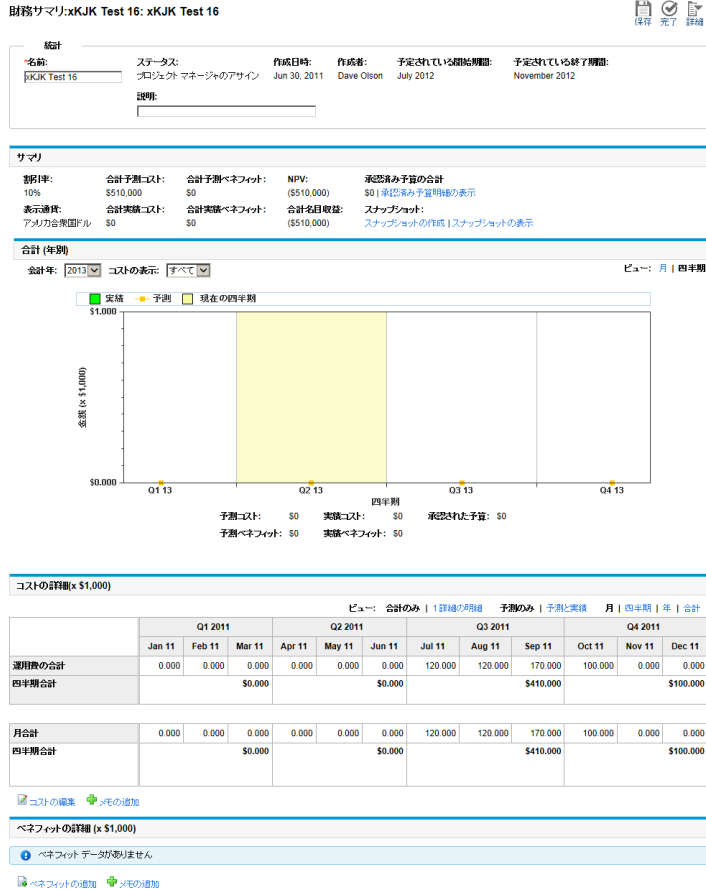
財務サマリ:xKJK Test 16: xKJK Test 16

保存 完了 詳細

統計

*名前: xKJK Test 16

ステータス: プロジェクト マネージャのアサイン

作成日時: Jun 30, 2011

作成者: Dave Olson

予定されている開始期間: July 2012

予定されている終了期間: November 2012

説明:

サマリ

割引率: 10%

合計予測コスト: $510,000

合計予測ベネフィット: $0

NPV: ($510,000)

承認済み予算の合計: $0 | 承認済み予算明細の表示

表示通貨: アメリカ合衆国ドル

合計実績コスト: $0

合計実績ベネフィット: $0

合計名目収益: ($510,000)

スナップショット: スナップショットの作成 | スナップショットの表示

合計 (年別)

会計年: 2013 コストの表示: すべて

ビュー: 月 | 四半期

実績 予測 現在の四半期

$1,000

金額 (x $1,000)

$0.000

Q1 13 Q2 13 Q3 13 Q4 13

四半期

予測コスト: $0 実績コスト: $0 承認された予算: $0

予測ベネフィット: $0 実績ベネフィット: $0

コストの詳細(x $1,000)

ビュー: 合計のみ | 1詳細の明細 予測のみ | 予測と実績 月 | 四半期 | 年 | 合計

| | Q1 2011 | | | Q2 2011 | | | Q3 2011 | | | Q4 2011 | | |
|---|---|---|---|---|---|---|---|---|---|---|---|---|
| | Jan 11 | Feb 11 | Mar 11 | Apr 11 | May 11 | Jun 11 | Jul 11 | Aug 11 | Sep 11 | Oct 11 | Nov 11 | Dec 11 |
| 運用費の合計 | 0.000 | 0.000 | 0.000 | 0.000 | 0.000 | 0.000 | 120.000 | 120.000 | 170.000 | 100.000 | 0.000 | 0.000 |
| 四半期合計 | | | $0.000 | | | $0.000 | | | $410.000 | | | $100.000 |

| | | | | | | | | | | | | |
|---|---|---|---|---|---|---|---|---|---|---|---|---|
| 月合計 | 0.000 | 0.000 | 0.000 | 0.000 | 0.000 | 0.000 | 120.000 | 120.000 | 170.000 | 100.000 | 0.000 | 0.000 |
| 四半期合計 | | | $0.000 | | | $0.000 | | | $410.000 | | | $100.000 |

コストの編集 メモの追加

ベネフィットの詳細 (x $1,000)

ベネフィット データがありません

ベネフィットの追加 メモの追加